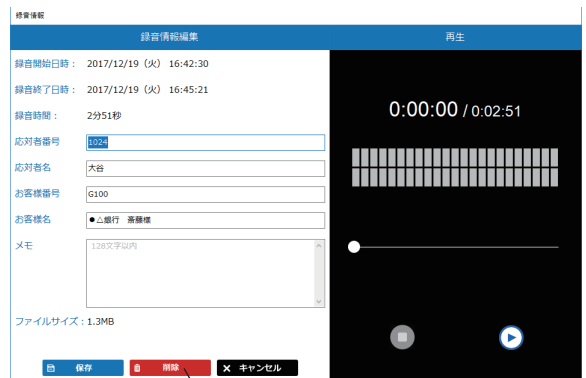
録音情報

録音情報編集

再生

録音開始日時： 2017/12/19（火） 16:42:30

録音終了日時： 2017/12/19（火） 16:45:21

録音時間： 2分51秒

応対者番号 1024

応対者名 大谷

お客様番号 G100

お客様名 ●△銀行 斎藤様

メモ 128文字以内

ファイルサイズ：1.3MB

0:00:00 / 0:02:51

保存

削除

キャンセル